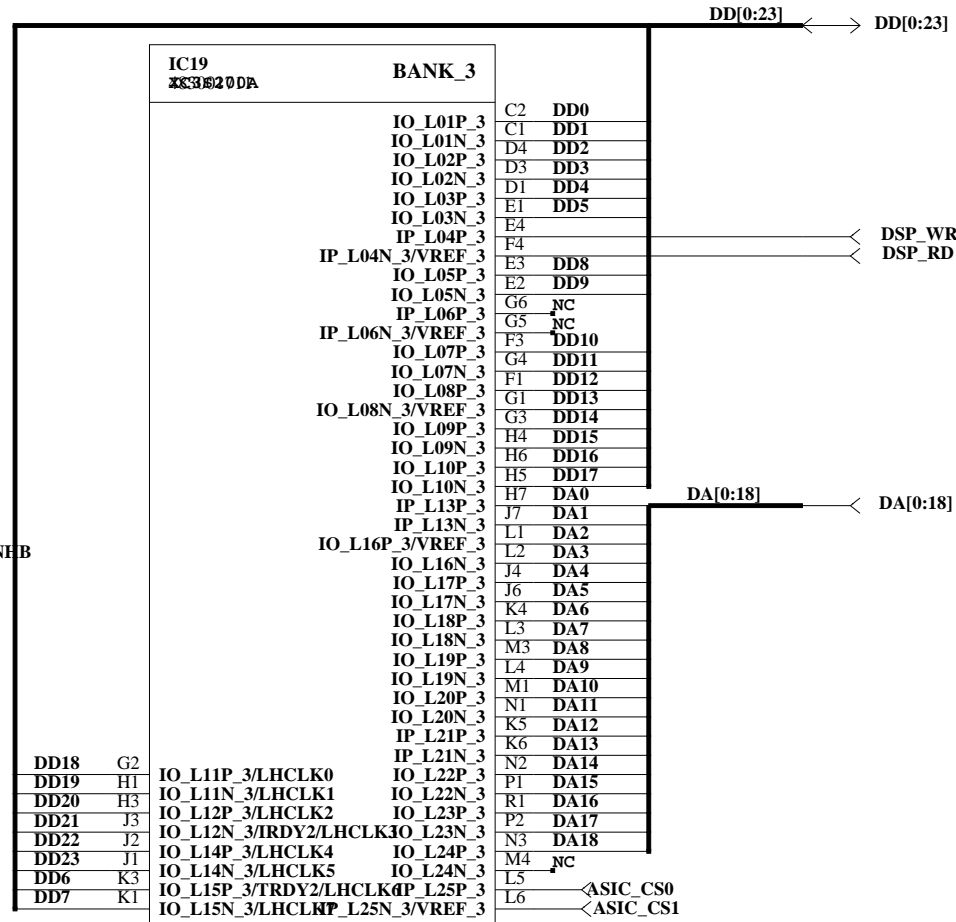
DD[0:23]
DD[0:23]

IC19
XC3S200A
BANK_3

IO_L01P_3 C2 DD0
IO_L01N_3 C1 DD1
IO_L02P_3 D4 DD2
IO_L02N_3 D3 DD3
IO_L03P_3 D1 DD4
IO_L03N_3 E1 DD5
IP_L04P_3 E4
IP_L04N_3/VREF_3 F4
IO_L05P_3 E3 DD8
IO_L05N_3 E2 DD9
IP_L06P_3 G6 NC
IP_L06N_3/VREF_3 G5 NC
IO_L07P_3 F3 DD10
IO_L07N_3 G4 DD11
IO_L08P_3 F1 DD12
IO_L08N_3/VREF_3 G1 DD13
IO_L09P_3 G3 DD14
IO_L09N_3 H4 DD15
IO_L10P_3 H6 DD16
IO_L10N_3 H5 DD17
IP_L13P_3 H7 DA0
IP_L13N_3 J7 DA1
IO_L16P_3/VREF_3 L1 DA2
IO_L16N_3 L2 DA3
IO_L17P_3 J4 DA4
IO_L17N_3 J6 DA5
IO_L18P_3 K4 DA6
IO_L18N_3 L3 DA7
IO_L19P_3 M3 DA8
IO_L19N_3 L4 DA9
IO_L20P_3 M1 DA10
IO_L20N_3 N1 DA11
IP_L21P_3 K5 DA12
IP_L21N_3 K6 DA13
IO_L22P_3 N2 DA14
IO_L22N_3 P1 DA15
IO_L23P_3 R1 DA16
IO_L23N_3 P2 DA17
IO_L24P_3 N3 DA18
IO_L24N_3 M4 NC
IP_L25P_3 L5 ASIC_CS0
IP_L25N_3/VREF_3 L6 ASIC_CS1

DSP_WR
DSP_RD
DA[0:18]
DA[0:18]
NHB

DD18 G2 IO_L11P_3/LHCLK0
DD19 H1 IO_L11N_3/LHCLK1
DD20 H3 IO_L12P_3/LHCLK2
DD21 J3 IO_L12N_3/IRDY2/LHCLK3
DD22 J2 IO_L14P_3/LHCLK4
DD23 J1 IO_L14N_3/LHCLK5
DD6 K3 IO_L15P_3/TRDY2/LHCLK6
DD7 K1 IO_L15N_3/LHCLK7